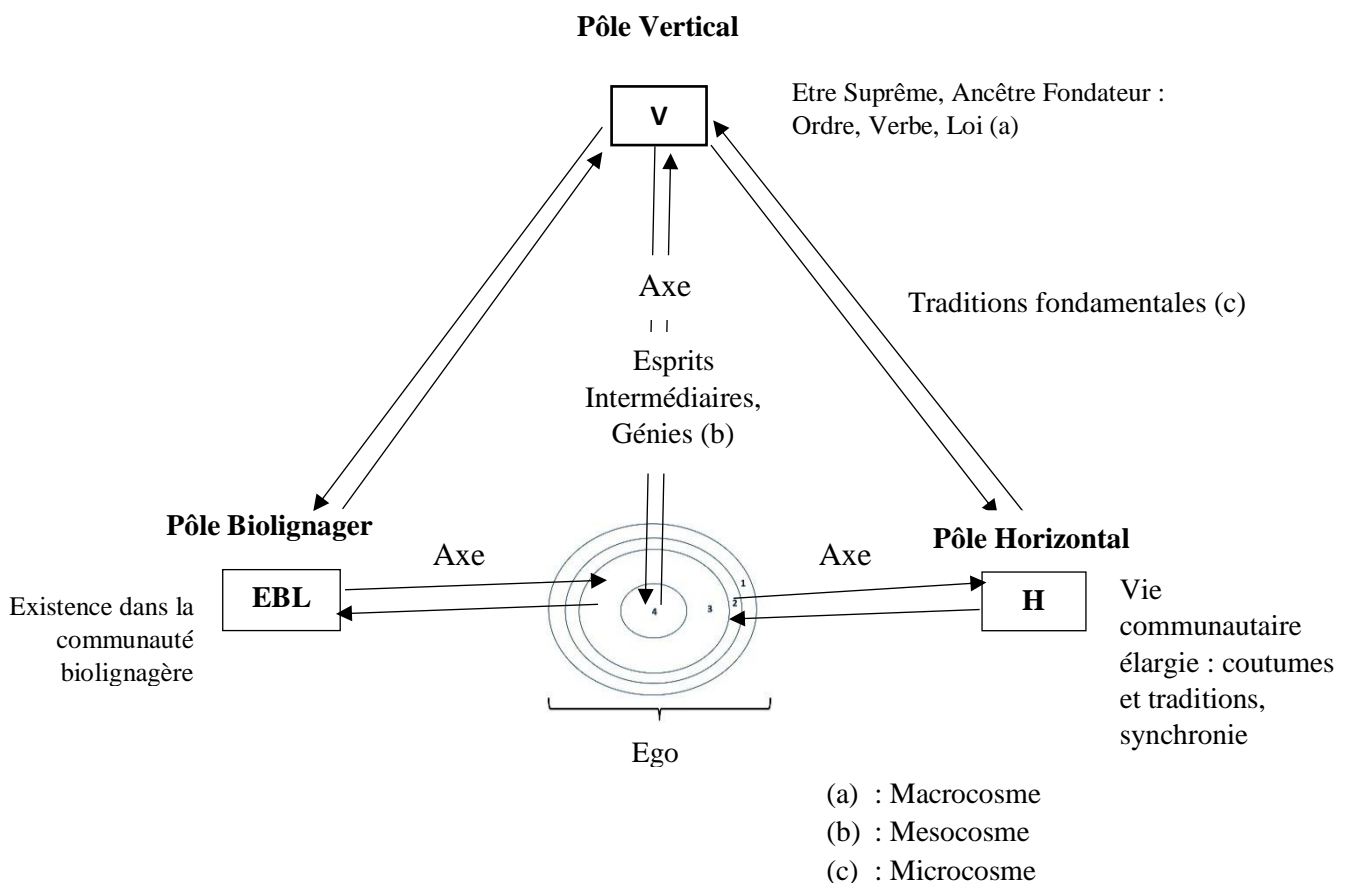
Pôle Vertical

V

Etre Suprême, Ancêtre Fondateur : Ordre, Verbe, Loi (a)

Axe

Esprits Intermédiaires, Génies (b)

Traditions fondamentales (c)

Pôle Biolignager

Axe

Axe

Pôle Horizontal

EBL

Existence dans la communauté biolignagère

1
2
3
4

H

Vie communautaire élargie : coutumes et traditions, synchronie

Ego

(a) : Macrocosme
(b) : Mesocosme
(c) : Microcosme